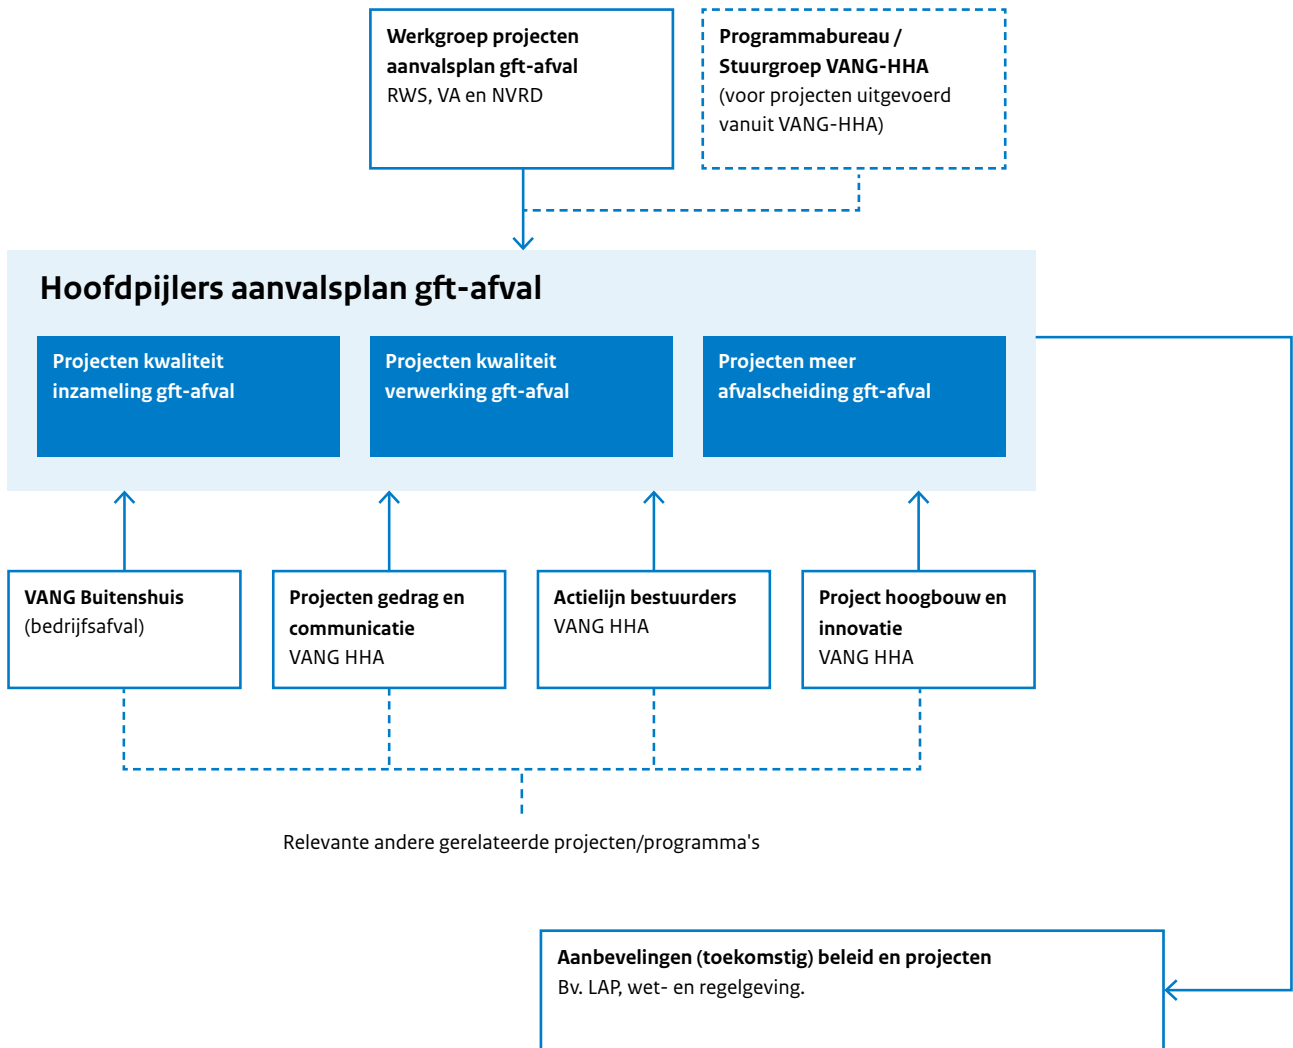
Werkgroep projecten aanvalsplan gft-afval
RWS, VA en NVRD

Programmabureau / Stuurgroep VANG-HHA
(voor projecten uitgevoerd vanuit VANG-HHA)

Hoofdpijlers aanvalsplan gft-afval

Projecten kwaliteit inzameling gft-afval

Projecten kwaliteit verwerking gft-afval

Projecten meer afvalscheiding gft-afval

VANG Buitenshuis
(bedrijfsafval)

Projecten gedrag en communicatie
VANG HHA

Actielijn bestuurders
VANG HHA

Project hoogbouw en innovatie
VANG HHA

Relevante andere gerelateerde projecten/programma's

Aanbevelingen (toekomstig) beleid en projecten
Bv. LAP, wet- en regelgeving.